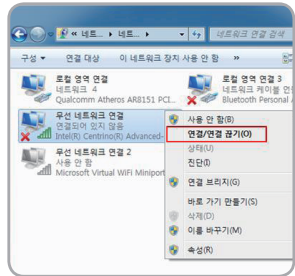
« 네트... › 네트워... › 네트워크 연결 검색

구성 ▼ 연결 대상 이 네트워크 장치 사용 안 함 »

로컬 영역 연결
네트워크 4
Qualcomm Atheros AR8151 PCI...

로컬 영역 연결 3
네트워크 케이블 연결
Bluetooth Personal A

무선 네트워크 연결
연결되어 있지 않음
Intel(R) Centrino(R) Advanced-

무선 네트워크 연결 2
사용 안 함
Microsoft Virtual WiFi Miniport

사용 안 함(B)
연결/연결 끊기(O)
상태(U)
진단(I)
연결 브리지(G)
바로 가기 만들기(S)
삭제(D)
이름 바꾸기(M)
속성(R)